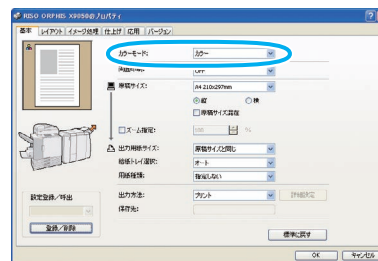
RISO ORPHIS X9050のプロパティ
?
基本 | レイアウト | イメージ処理 | 仕上げ | 応用 | バージョン
カラーモード: カラー
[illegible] OFF
原稿サイズ: A4 210x297mm
縦
横
原稿サイズ混載
ズーム指定: 100 %
出力用紙サイズ: 原稿サイズと同じ
給紙トレイ選択: オート
用紙種類: 指定しない
設定登録／呼出
出力方法: プリント
詳細設定
保存先:
登録／削除
標準に戻す
OK
キャンセル